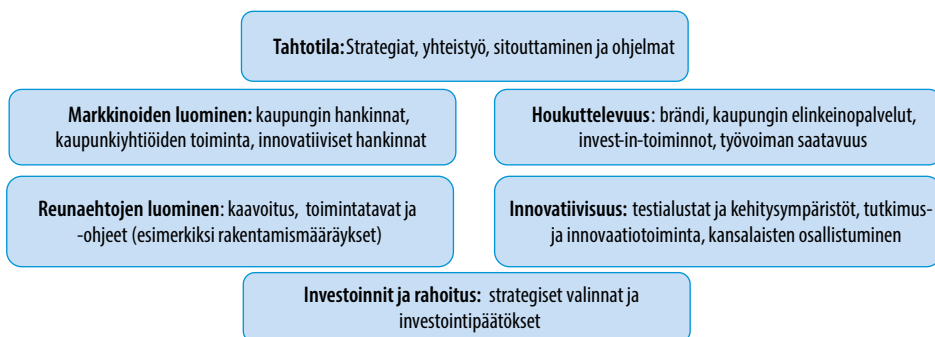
Tahtotila: Strategiat, yhteistyö, sitouttaminen ja ohjelmat

Markkinoiden luominen: kaupungin hankinnat, kaupunkiyhtiöiden toiminta, innovatiiviset hankinnat

Houkuttelevuus: brändi, kaupungin elinkeinopalvelut, invest-in-toiminnot, työvoiman saatavuus

Reunaehtojen luominen: kaavoitus, toimintatavat ja -ohjeet (esimerkiksi rakentamismääräykset)

Innovatiivisuus: testialustat ja kehitysympäristöt, tutkimus- ja innovaatiotoiminta, kansalaisten osallistuminen

Investoinnit ja rahoitus: strategiset valinnat ja investointipäätökset